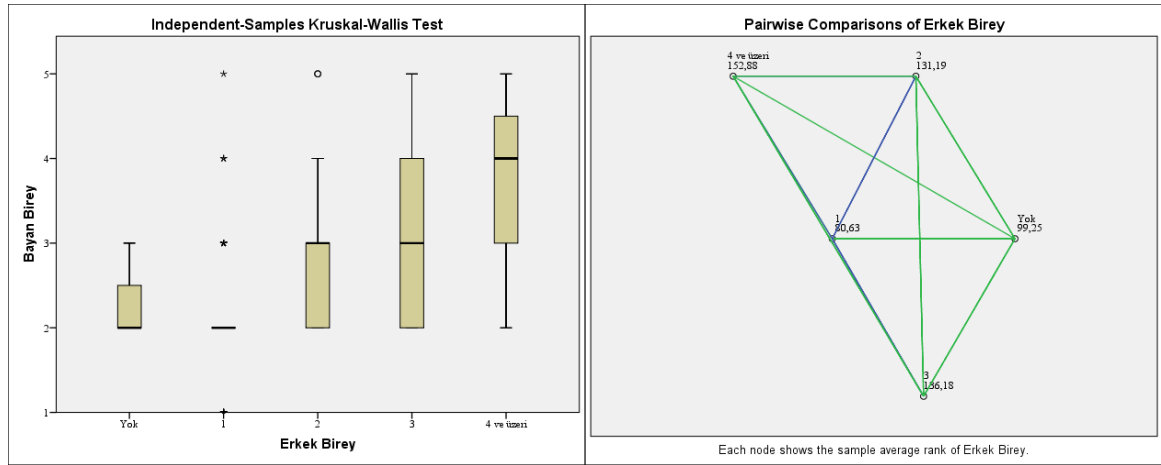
Independent-Samples Kruskal-Wallis Test

Bayan Birey

5
4
3
2
1

Yok
1
2
3
4 ve üzeri

Erkek Birey

Pairwise Comparisons of Erkek Birey

4 ve üzeri
152,88

2
131,19

1
80,63

Yok
99,25

3
136,18

Each node shows the sample average rank of Erkek Birey.